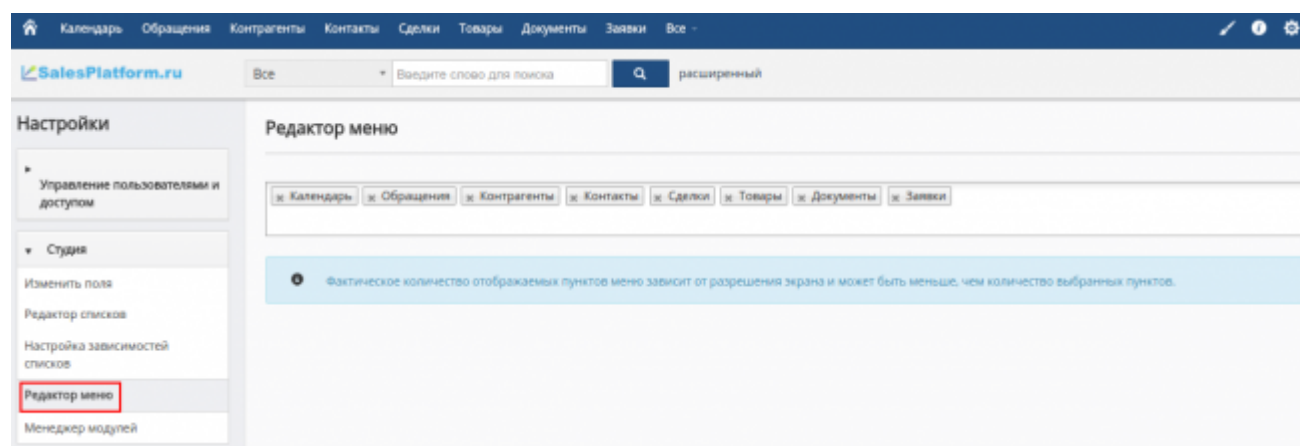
Календарь Обращения Контрагенты Контакты Сделки Товары Документы Заявки Все

SalesPlatform.ru

Все

Введите слово для поиска

расширенный

Настройки

Управление пользователями и доступом

Студия

Изменить поля

Редактор списков

Настройка зависимостей списков

Редактор меню

Менеджер модулей

Редактор меню

× Календарь × Обращения × Контрагенты × Контакты × Сделки × Товары × Документы × Заявки

Фактическое количество отображаемых пунктов меню зависит от разрешения экрана и может быть меньше, чем количество выбранных пунктов.